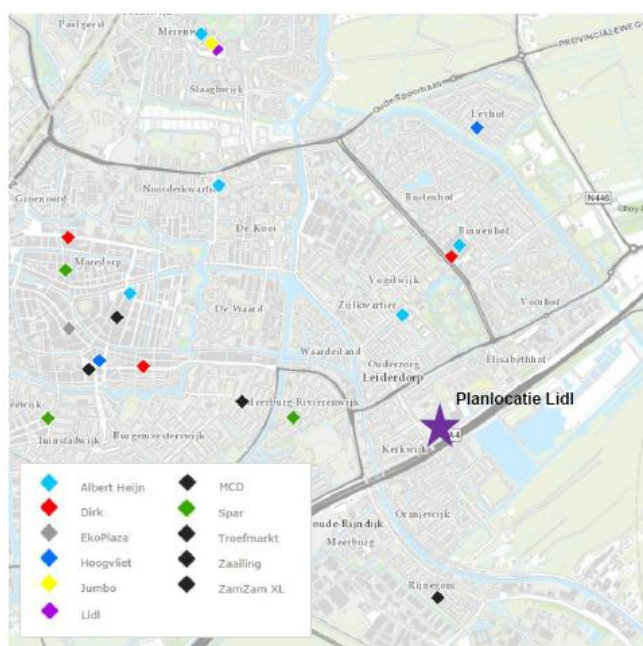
Poelgeest
Merenw
PROVINCIALEWEG
Oude Spoorbaan
Slaaghwijk
Levhof
Noorderkwartier
Groenoord
N446
Buitenhof
De Kooi
Binnenhof
Maredorp
De Waard
Vogelwijk
Zijlkwartier
Voorhof
Waardeiland
Elisabethhof
Oranjewijk
Leiderdorp
Planlocatie Lidl
rewijk
Burgemeesterswijk
Tuinstadwijk
Stevenshof
Meerburg
Oude Rijndijk
Kerkwijk
Rijnegom
Heerburg-Rivierenwijk

Albert Heijn
Dirk
EkoPlaza
Hoogvliet
Jumbo
Lidl
MCD
Spar
Troefmarkt
Zaailing
ZamZam XL